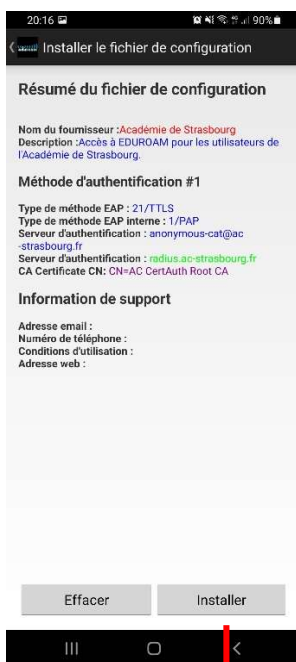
20:16
90%

Installer le fichier de configuration

Résumé du fichier de configuration

Nom du fournisseur :Académie de Strasbourg
Description :Accès à EDUROAM pour les utilisateurs de l'Académie de Strasbourg.

Méthode d'authentification #1

Type de méthode EAP : 21/TTLS
Type de méthode EAP interne : 1/PAP
Serveur d'authentification : anonymous-cat@ac-strasbourg.fr
Serveur d'authentification : radius.ac-strasbourg.fr
CA Certificate CN: CN=AC CertAuth Root CA

Information de support

Adresse email :
Numéro de téléphone :
Conditions d'utilisation :
Adresse web :

Effacer
Installer